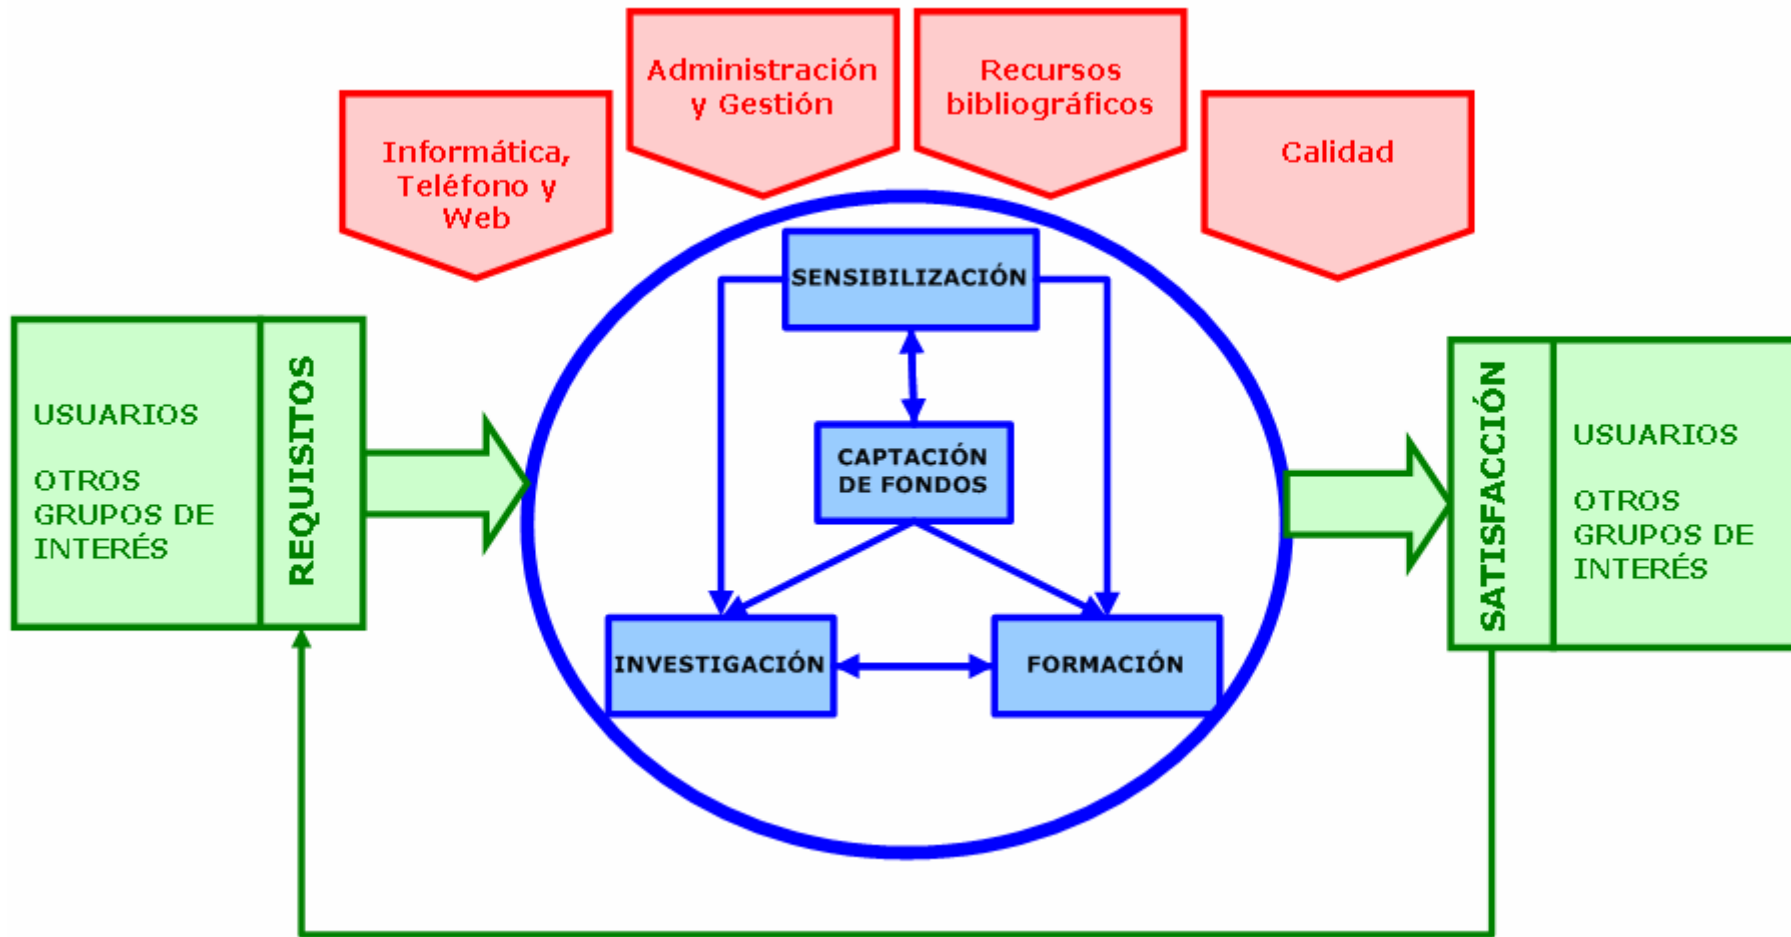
Informática, Teléfono y Web

Administración y Gestión

Recursos bibliográficos

Calidad

USUARIOS

OTROS GRUPOS DE INTERÉS

REQUISITOS

SENSIBILIZACIÓN

CAPTACIÓN DE FONDOS

INVESTIGACIÓN

FORMACIÓN

SATISFACCIÓN

USUARIOS

OTROS GRUPOS DE INTERÉS